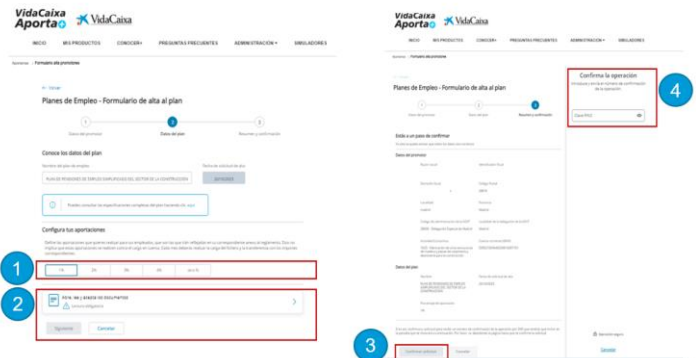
VidaCaixa Aporta+ VidaCaixa

INICIO MIS PRODUCTOS CONOCER PREGUNTAS FRECUENTES ADMINISTRACIÓN SIMULADORES

Aportes > Formulario alta al plan

Planes de Empleo - Formulario de alta al plan

1 Datos del promotor 2 Datos del plan 3 Resumen y confirmación

Conoce los datos del plan

PLAN DE PENSIONES DE EMPLEO SIMPLIFICADO DEL SECTOR DE LA CONSTRUCCIÓN

Configura tus aportaciones

1% 2% 3% 4% otro %

1

2

Siguiente Cancelar

VidaCaixa Aporta+ VidaCaixa

INICIO MIS PRODUCTOS CONOCER PREGUNTAS FRECUENTES ADMINISTRACIÓN SIMULADORES

Planes de Empleo - Formulario de alta al plan

Datos del promotor

Datos del plan

Confirma la operación

Clave PIN2

4

3

Confirmar adhesión Cancelar

Cancelar